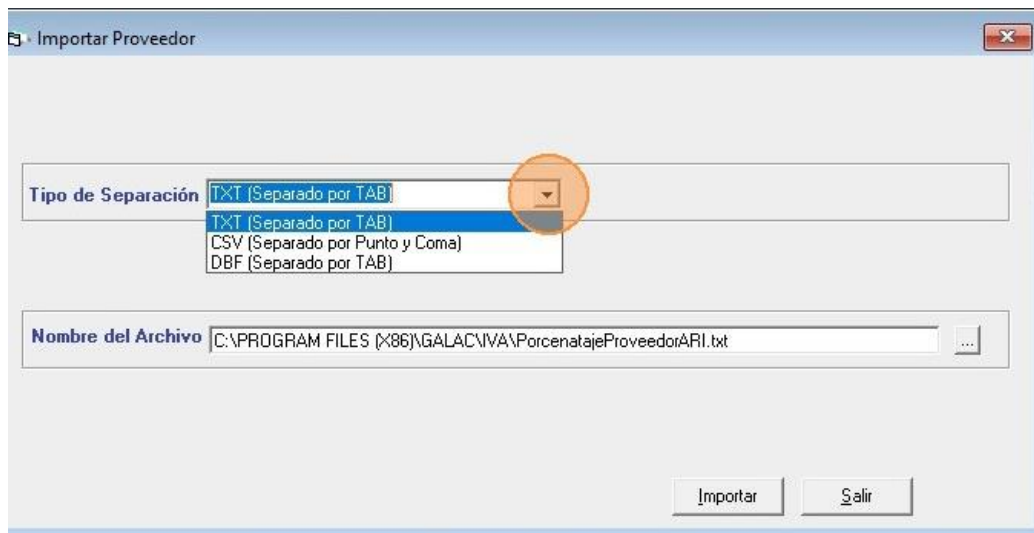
Importar Proveedor

Tipo de Separación TXT (Separado por TAB)

TXT (Separado por TAB)
CSV (Separado por Punto y Coma)
DBF (Separado por TAB)

Nombre del Archivo C:\PROGRAM FILES (X86)\GALAC\IVA\PorcenatajeProveedorARI.txt ...

Importar Salir